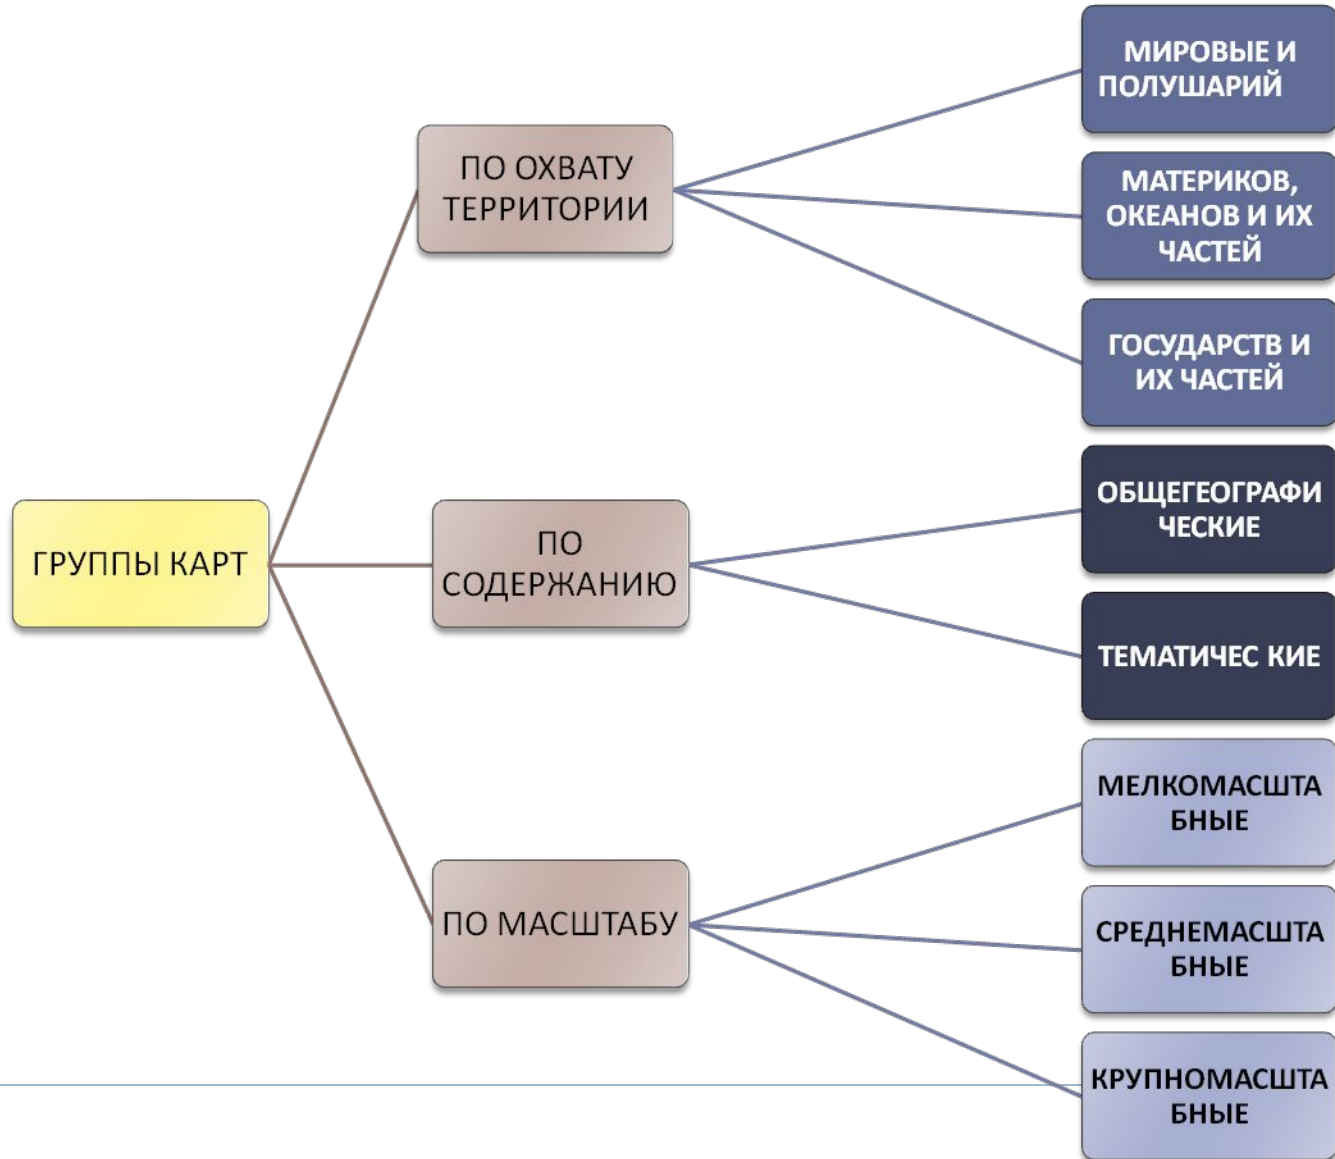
ГРУППЫ КАРТ

ПО ОХВАТУ ТЕРРИТОРИИ

МИРОВЫЕ И ПОЛУШАРИЙ

МАТЕРИКОВ, ОКЕАНОВ И ИХ ЧАСТЕЙ

ГОСУДАРСТВ И ИХ ЧАСТЕЙ

ПО СОДЕРЖАНИЮ

ОБЩЕГЕОГРАФИ ЧЕСКИЕ

ТЕМАТИЧЕС КИЕ

ПО МАСШТАБУ

МЕЛКОМАСШТА БНЫЕ

СРЕДНЕМАСШТА БНЫЕ

КРУПНОМАСШТА БНЫЕ